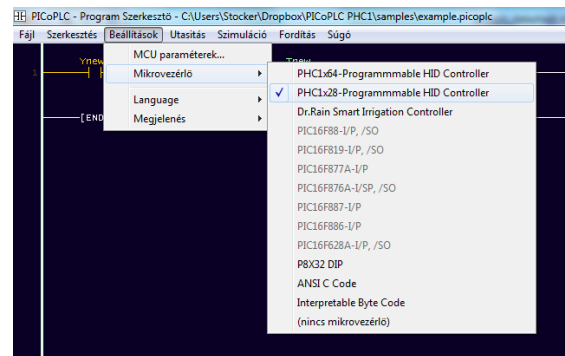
PICoPLC - Program Szerkesztő - C:\Users\Stocker\Dropbox\PICoPLC PHC1\samples\example.picoplc

Fájl Szerkesztés Beállítások Utasítás Szimuláció Fordítás Súgó

MCU paraméterek...
Mikrovezérlő
Language
Megjelenés

Ynew
Ynew
1
[END

PHC1x64-Programmmable HID Controller
✓ PHC1x28-Programmmable HID Controller
Dr.Rain Smart Irrigation Controller
PIC16F88-I/P, /SO
PIC16F819-I/P, /SO
PIC16F877A-I/P
PIC16F876A-I/SP, /SO
PIC16F887-I/P
PIC16F886-I/P
PIC16F628A-I/P, /SO
P8X32 DIP
ANSI C Code
Interpretable Byte Code
(nincs mikrovezérlő)